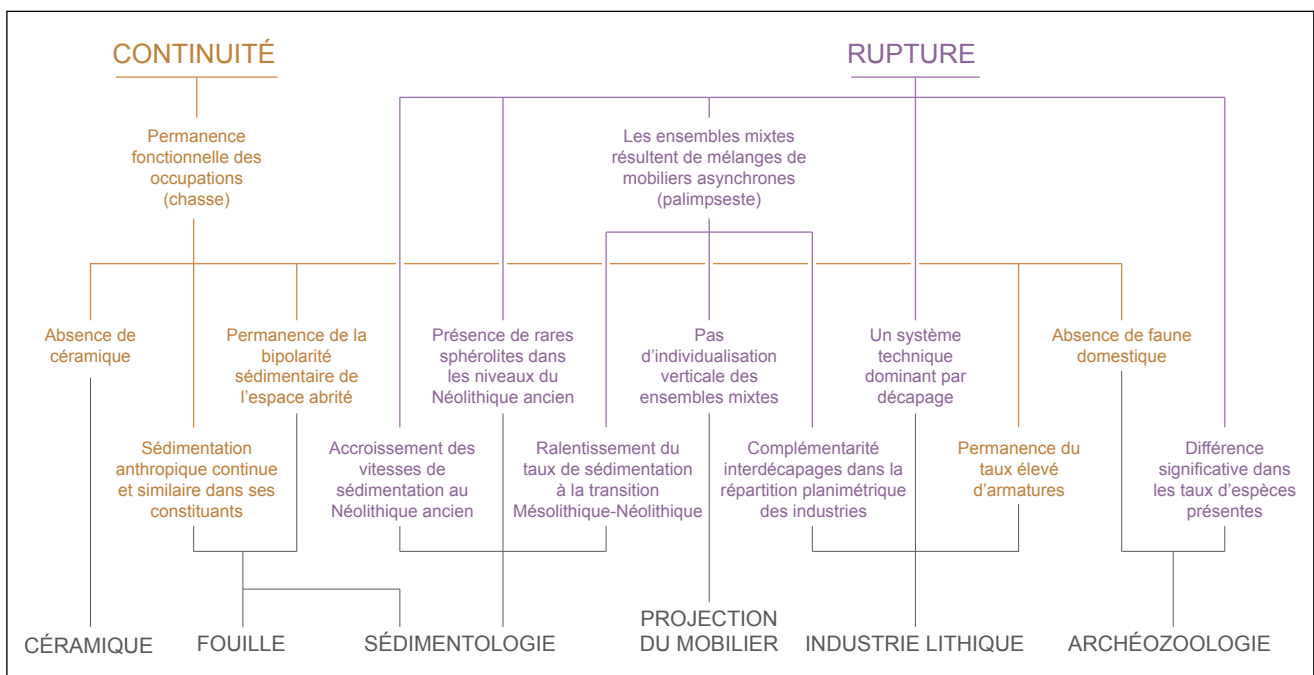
CONTINUITÉ

RUPTURE

Permanence fonctionnelle des occupations (chasse)

Les ensembles mixtes résultent de mélanges de mobiliers asynchrones (palimpseste)

Absence de céramique

Permanence de la bipolarité sédimentaire de l'espace abrité

Présence de rares sphérolites dans les niveaux du Néolithique ancien

Pas d'individualisation verticale des ensembles mixtes

Un système technique dominant par décapage

Absence de faune domestique

Sédimentation anthropique continue et similaire dans ses constituants

Accroissement des vitesses de sédimentation au Néolithique ancien

Ralentissement du taux de sédimentation à la transition Mésolithique-Néolithique

Complémentarité interdécapages dans la répartition planimétrique des industries

Permanence du taux élevé d'armatures

Différence significative dans les taux d'espèces présentes

CÉRAMIQUE

FOUILLE

SÉDIMENTOLOGIE

PROJECTION DU MOBILIER

INDUSTRIE LITHIQUE

ARCHÉOZOOLOGIE